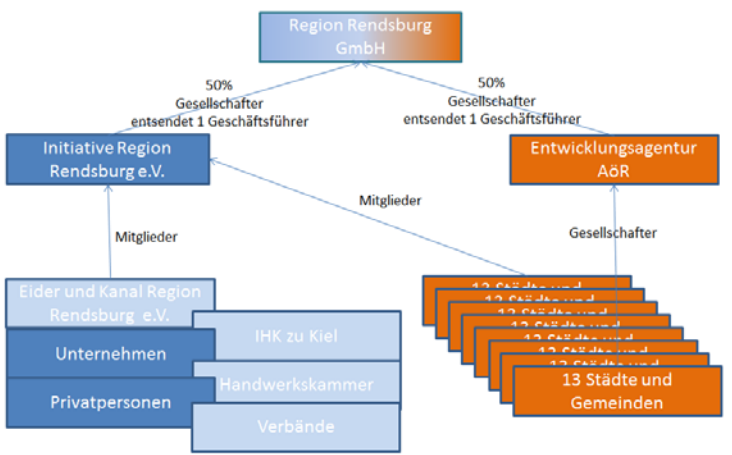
Region Rendsburg GmbH

50%
Gesellschafter
entsendet 1 Geschäftsführer

50%
Gesellschafter
entsendet 1 Geschäftsführer

Initiative Region Rendsburg e.V.

Entwicklungsagentur AöR

Mitglieder

Mitglieder

Gesellschafter

Eider und Kanal Region Rendsburg e.V.

IHK zu Kiel

Unternehmen

Handwerkskammer

Privatpersonen

Verbände

13 Städte und Gemeinden